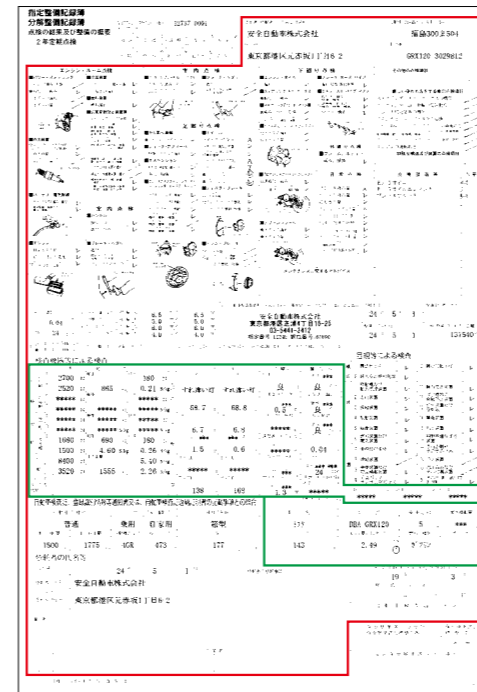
指定整備記録簿
分解整備記録簿
点検の結果及び整備の概要
2年定期点検

安全自動車株式会社
福島300よ504
東京都港区元赤坂1丁目6 2
GRX120 3029812

エンジン・ルーム点検
室内点検
足廻り点検
下廻り点検

安全自動車株式会社
東京都港区芝浦1丁目13-25
03-3440-2412

24 5 1
24 5 1
131540

検査機器による場合

2700 380
7520 865 0.21 不具合なし 不具合なし 良 良
59.7 68.8 0.5 良
6.7 6.8
1080 690 380
1500 4.60 0.26 1.5 0.6 0.04
8400 5.50
3520 1555 2.26
138 169 1.3

普通 乗用 自家用 箱型
1500 1775 408 473 177
173
143
DBA GRX120 5
2.49 ガソリン

24 5 1
安全自動車株式会社
東京都港区元赤坂1丁目6 2
19 3